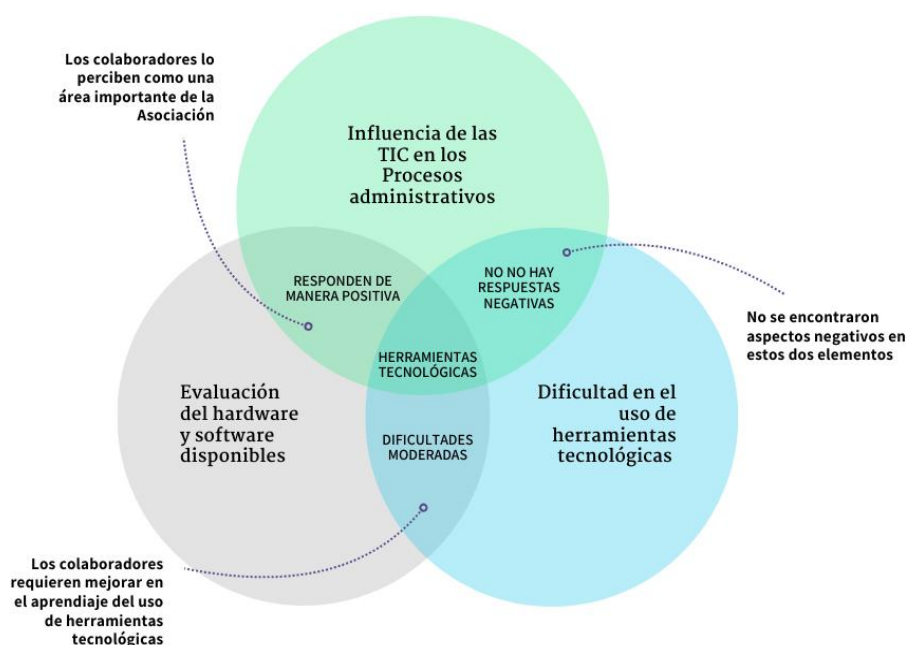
Los colaboradores lo perciben como una área importante de la Asociación

Influencia de las TIC en los Procesos administrativos

RESPONDEN DE MANERA POSITIVA

NO NO HAY RESPUESTAS NEGATIVAS

No se encontraron aspectos negativos en estos dos elementos

HERRAMIENTAS TECNOLÓGICAS

Evaluación del hardware y software disponibles

Dificultad en el uso de herramientas tecnológicas

DIFICULTADES MODERADAS

Los colaboradores requieren mejorar en el aprendizaje del uso de herramientas tecnológicas